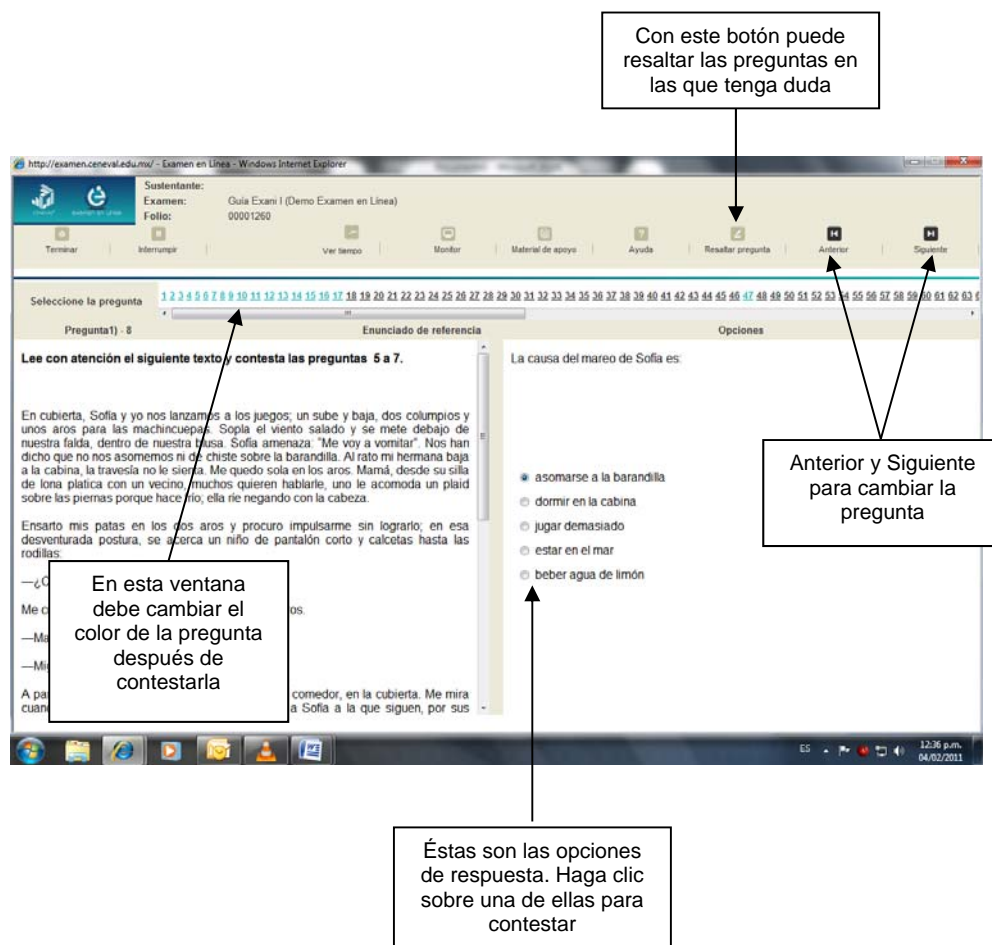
Con este botón puede resaltar las preguntas en las que tenga duda

http://examen.ceneval.edu.mx/ - Examen en Línea - Windows Internet Explorer

Sustentante:
Examen: Guía Exani I (Demo Examen en Línea)
Folio: 00001260

Terminar | Interrumpir | Ver tiempo | Monitor | Material de apoyo | Ayuda | Resaltar pregunta | Anterior | Siguiente

Seleccione la pregunta 1 2 3 4 5 6 7 8 9 10 11 12 13 14 15 16 17 18 19 20 21 22 23 24 25 26 27 28 29 30 31 32 33 34 35 36 37 38 39 40 41 42 43 44 45 46 47 48 49 50 51 52 53 54 55 56 57 58 59 60 61 62 63 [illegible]

Pregunta1) - 8 | Enunciado de referencia | Opciones

Lee con atención el siguiente texto y contesta las preguntas 5 a 7.

En cubierta, Sofía y yo nos lanzamos a los juegos; un sube y baja, dos columpios y unos aros para las machincuepas. Sopla el viento salado y se mete debajo de nuestra falda, dentro de nuestra blusa. Sofía amenaza: "Me voy a vomitar". Nos han dicho que no nos asomemos ni de chiste sobre la barandilla. Al rato mi hermana baja a la cabina, la travesía no le sienta. Me quedo sola en los aros. Mamá, desde su silla de lona platica con un vecino, muchos quieren hablarle, uno le acomoda un plaid sobre las piernas porque hace frío; ella ríe negando con la cabeza.

Ensarto mis patas en los dos aros y procuro impulsarme sin lograrlo; en esa desventurada postura, se acerca un niño de pantalón corto y calcetas hasta las rodillas:

—¿C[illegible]

Me c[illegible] os.

—Ma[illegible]

—Mi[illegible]

A pa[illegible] comedor, en la cubierta. Me mira cuan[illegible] a Sofía a la que siguen, por sus

La causa del mareo de Sofía es:

asomarse a la barandilla
dormir en la cabina
jugar demasiado
estar en el mar
beber agua de limón

Anterior y Siguiente para cambiar la pregunta

En esta ventana debe cambiar el color de la pregunta después de contestarla

ES 12:36 p.m. 04/02/2011

Éstas son las opciones de respuesta. Haga clic sobre una de ellas para contestar